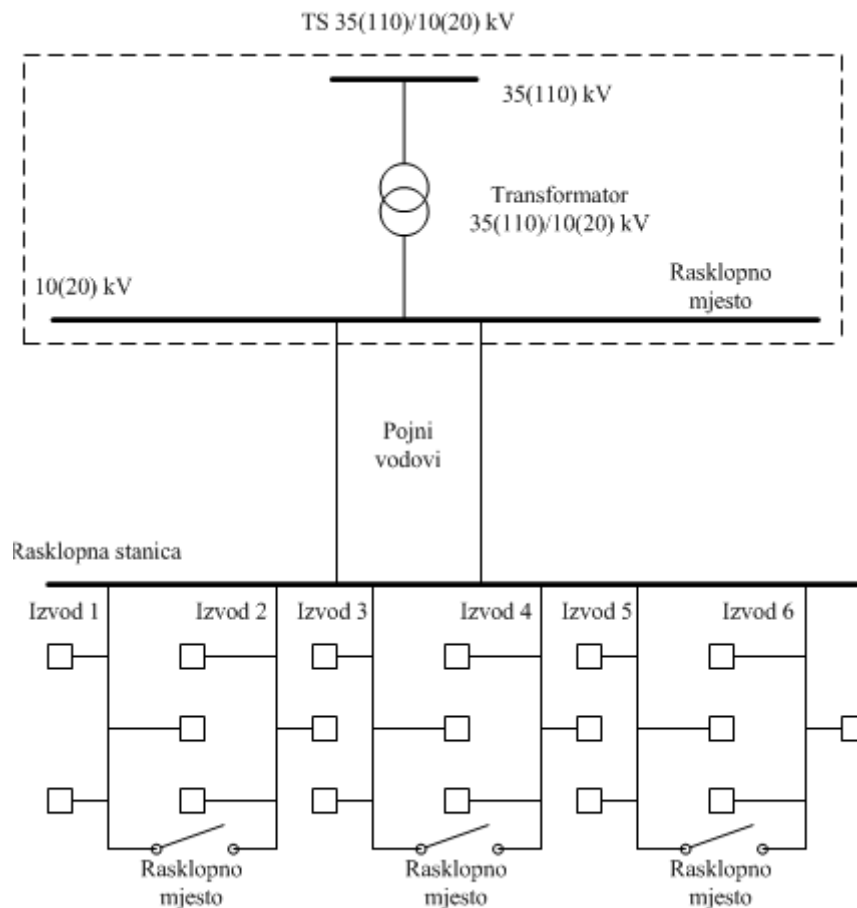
TS 35(110)/10(20) kV

35(110) kV

Transformator
35(110)/10(20) kV

10(20) kV

Rasklopno
mjesto

Pojni
vodovi

Rasklopna stanica

Izvod 1

Izvod 2

Izvod 3

Izvod 4

Izvod 5

Izvod 6

Rasklopno
mjesto

Rasklopno
mjesto

Rasklopno
mjesto